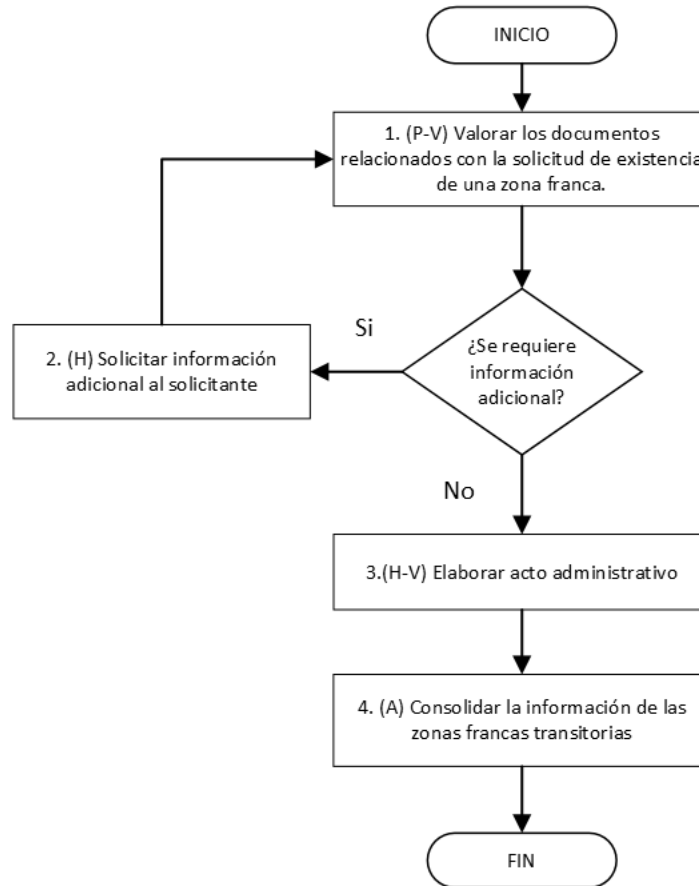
INICIO

1. (P-V) Valorar los documentos relacionados con la solicitud de existencia de una zona franca.

¿Se requiere información adicional?

Si

2. (H) Solicitar información adicional al solicitante

No

3.(H-V) Elaborar acto administrativo

4. (A) Consolidar la información de las zonas francas transitorias

FIN